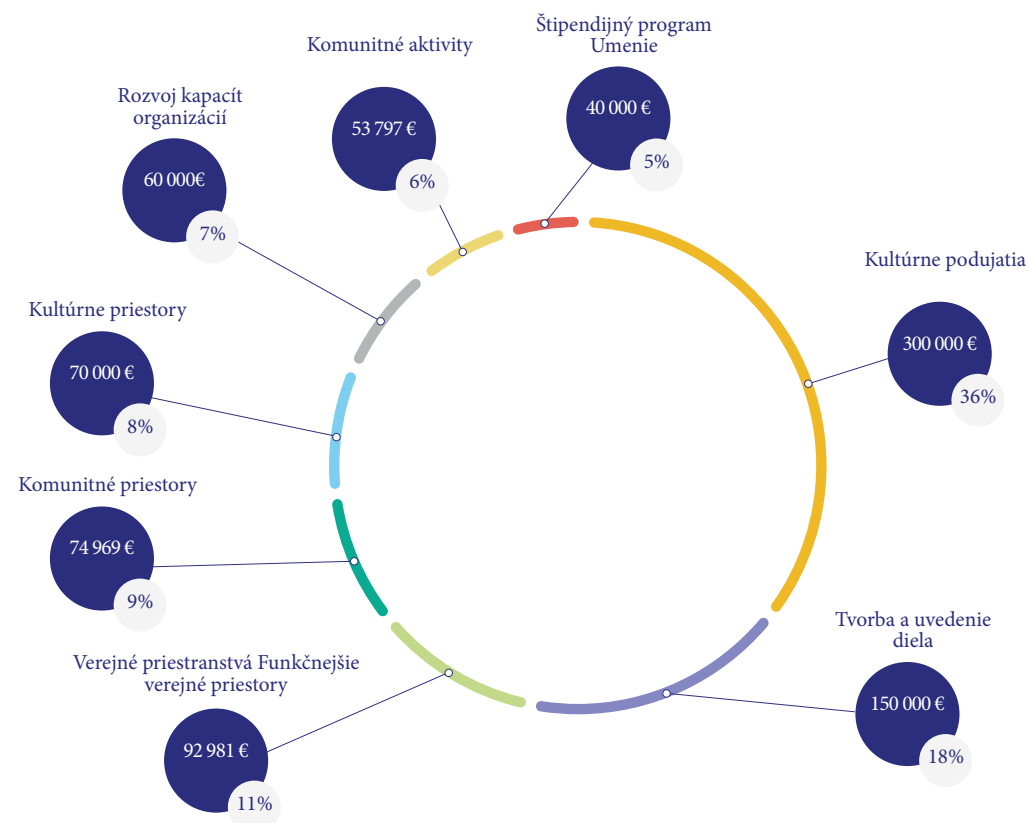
Štipendijný program Umenie

40 000 €

5%

Komunitné aktivity

53 797 €

6%

Rozvoj kapacít organizácií

60 000€

7%

Kultúrne podujatia

300 000 €

36%

Kultúrne priestory

70 000 €

8%

Komunitné priestory

74 969 €

9%

Tvorba a uvedenie diela

150 000 €

18%

Verejné priestranstvá Funkčnejšie verejné priestory

92 981 €

11%